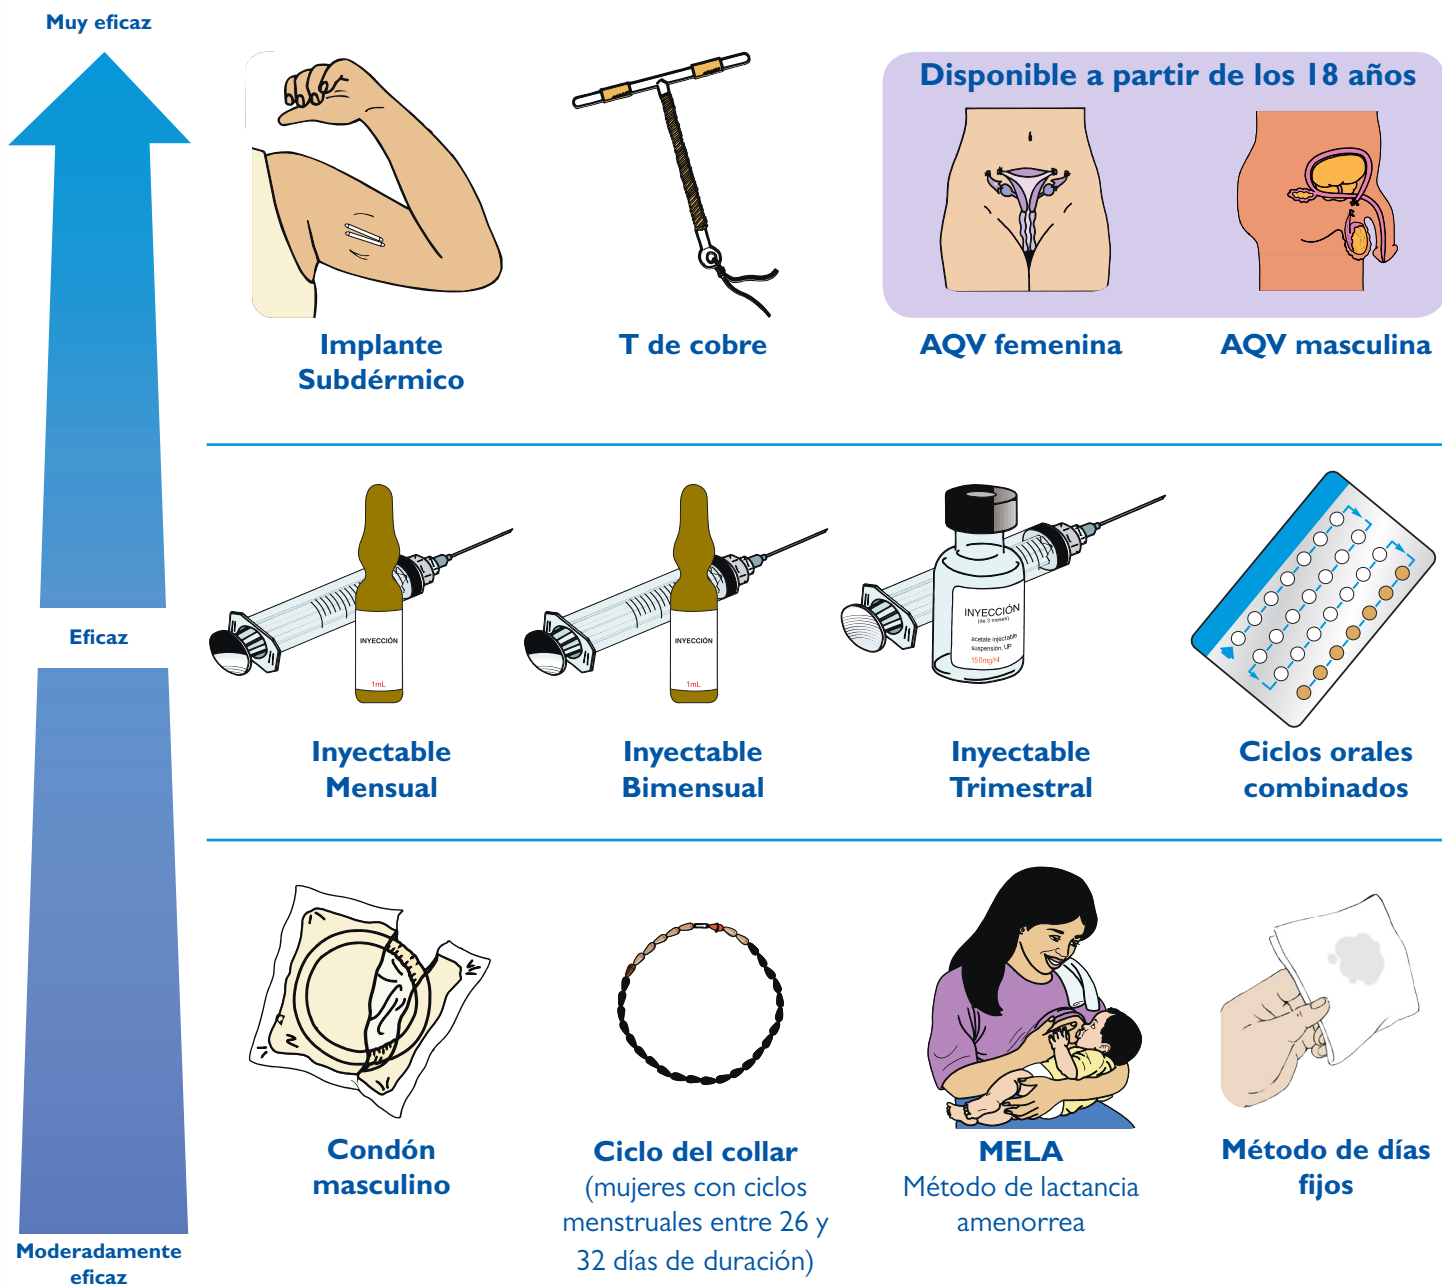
Muy eficaz

Implante Subdérmico

T de cobre

Disponible a partir de los 18 años

AQV femenina

AQV masculina

Eficaz

INYECCIÓN
1mL

Inyectable Mensual

INYECCIÓN
1mL

Inyectable Bimensual

INYECCIÓN
(de 3 meses)
acetato inyectable suspensión, UP
150mg/ml

Inyectable Trimestral

Ciclos orales combinados

Condón masculino

Ciclo del collar
(mujeres con ciclos menstruales entre 26 y 32 días de duración)

MELA
Método de lactancia amenorrea

Método de días fijos

Moderadamente eficaz